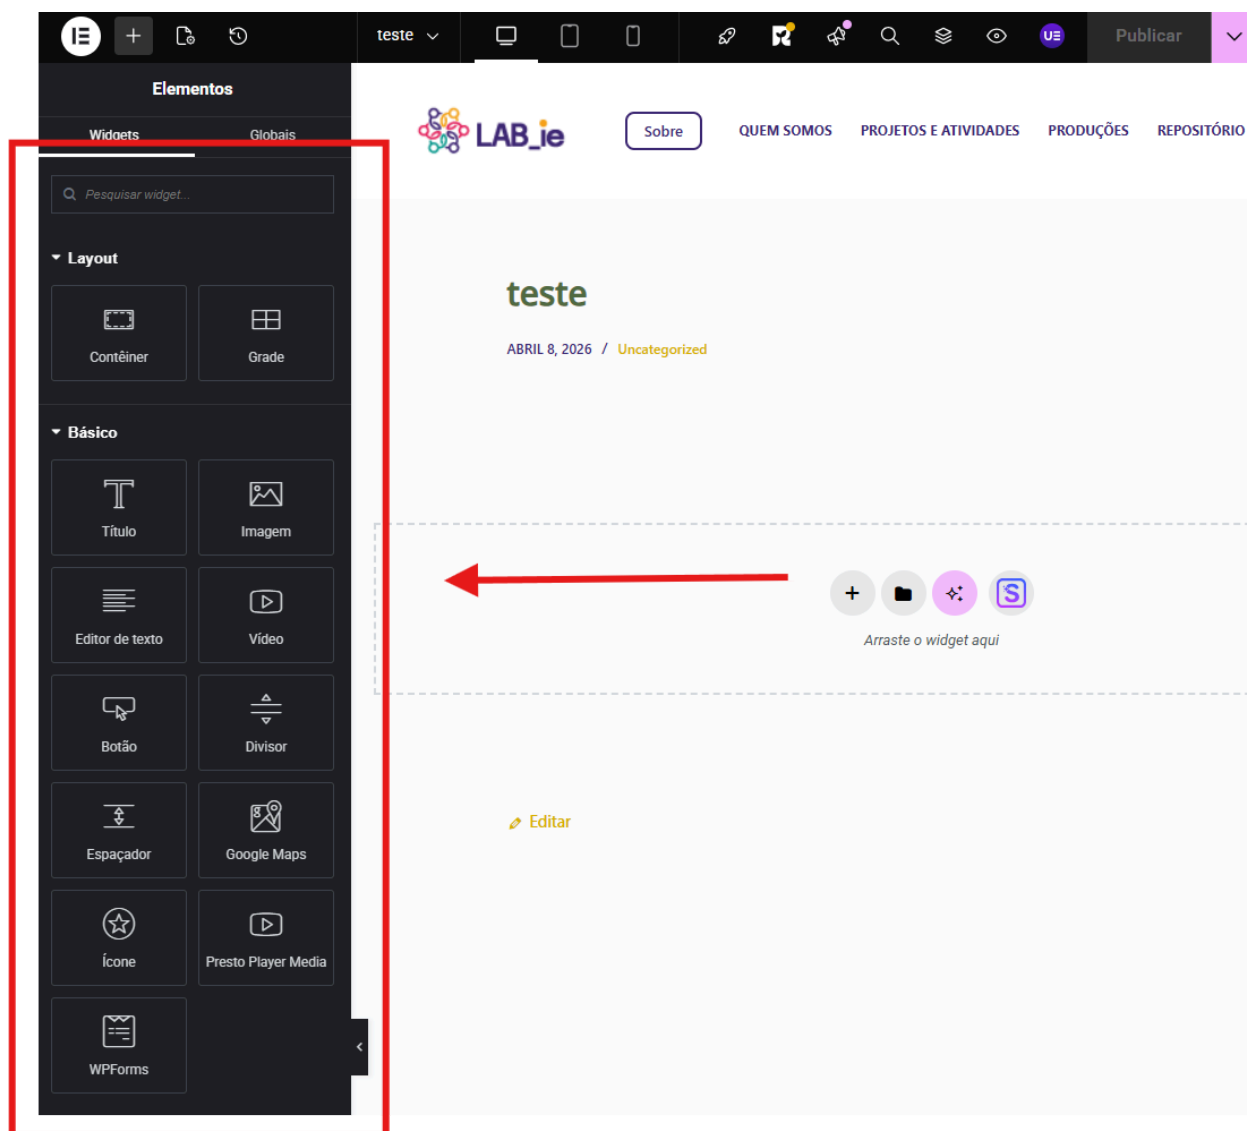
teste

Publicar

Elementos

Widgets Globais

Pesquisar widget...

Layout

Contêiner Grade

Básico

Título Imagem

Editor de texto Vídeo

Botão Divisor

Espaçador Google Maps

Ícone Presto Player Media

WPForms

LAB_ie

Sobre

QUEM SOMOS PROJETOS E ATIVIDADES PRODUÇÕES REPOSITÓRIO

teste

ABRIL 8, 2026 / Uncategorized

Arraste o widget aqui

Editar